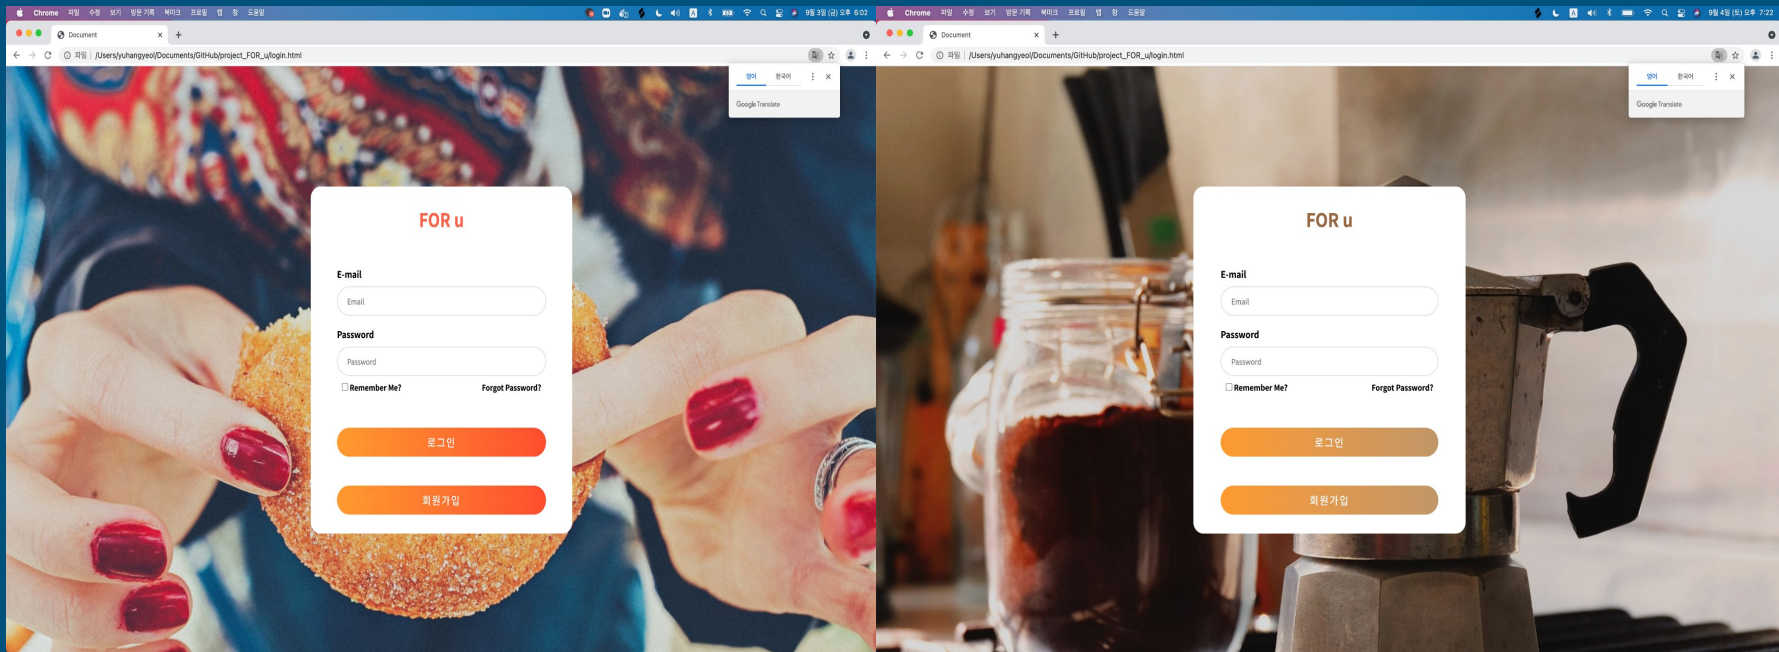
Chrome 파일 수정 보기 방문 기록 북마크 프로필 탭 창 도움말

9월 3일 (금) 오후 6:02

Document

파일 | /Users/yuhangyeol/Documents/GitHub/project_FOR_u/login.html

영어 한국어

Google Translate

FOR u

E-mail

Email

Password

Password

Remember Me?

Forgot Password?

로그인

회원가입

Chrome 파일 수정 보기 방문 기록 북마크 프로필 탭 창 도움말

9월 4일 (토) 오후 7:22

Document

파일 | /Users/yuhangyeol/Documents/GitHub/project_FOR_u/login.html

영어 한국어

Google Translate

FOR u

E-mail

Email

Password

Password

Remember Me?

Forgot Password?

로그인

회원가입